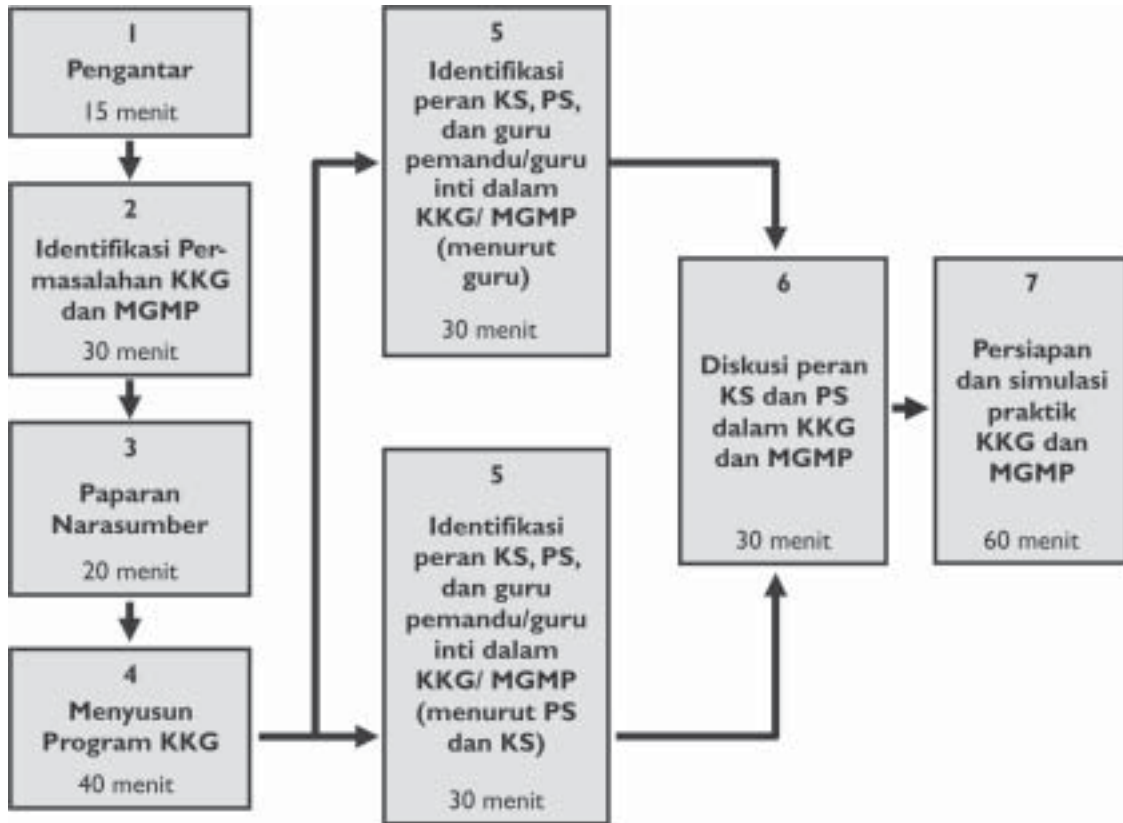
1
Pengantar
15 menit

2
Identifikasi Permasalahan KKG dan MGMP
30 menit

3
Paparan Narasumber
20 menit

4
Menyusun Program KKG
40 menit

5
Identifikasi peran KS, PS, dan guru pemandu/guru inti dalam KKG/ MGMP (menurut guru)
30 menit

5
Identifikasi peran KS, PS, dan guru pemandu/guru inti dalam KKG/ MGMP (menurut PS dan KS)
30 menit

6
Diskusi peran KS dan PS dalam KKG dan MGMP
30 menit

7
Persiapan dan simulasi praktik KKG dan MGMP
60 menit